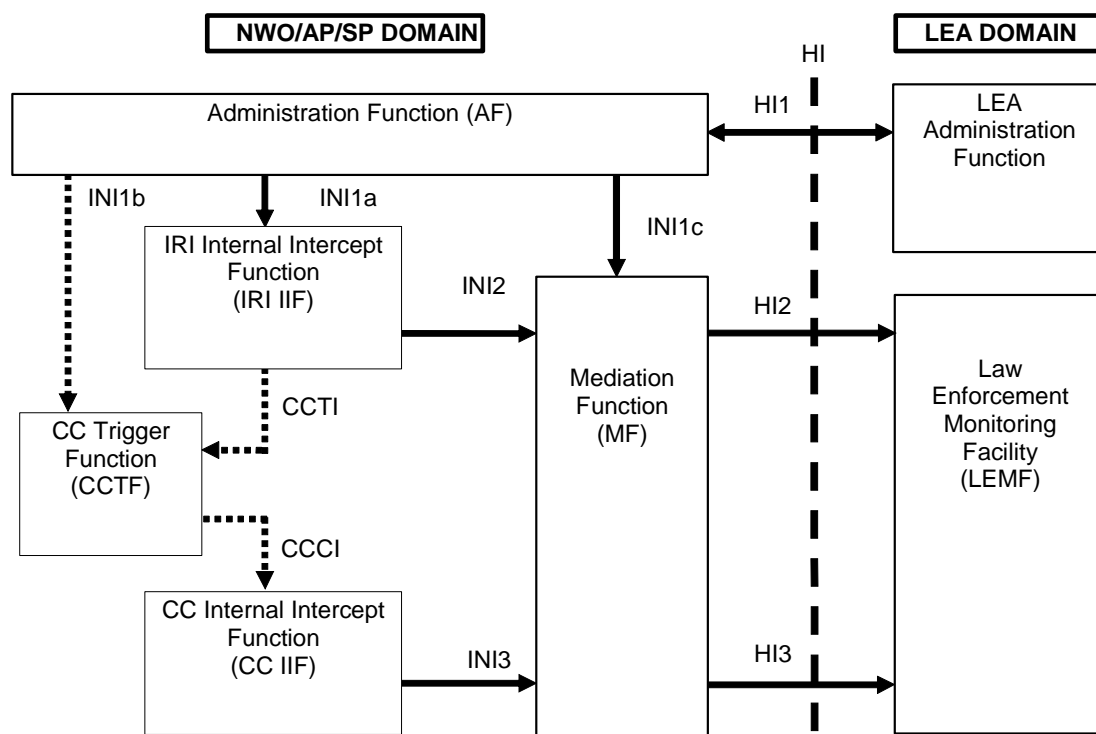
NWO/AP/SP DOMAIN

LEA DOMAIN

HI

Administration Function (AF)

HI1

LEA Administration Function

INI1b

INI1a

INI1c

IRI Internal Intercept Function (IRI IIF)

INI2

HI2

Mediation Function (MF)

Law Enforcement Monitoring Facility (LEMF)

CCTI

CC Trigger Function (CCTF)

CCCI

CC Internal Intercept Function (CC IIF)

INI3

HI3